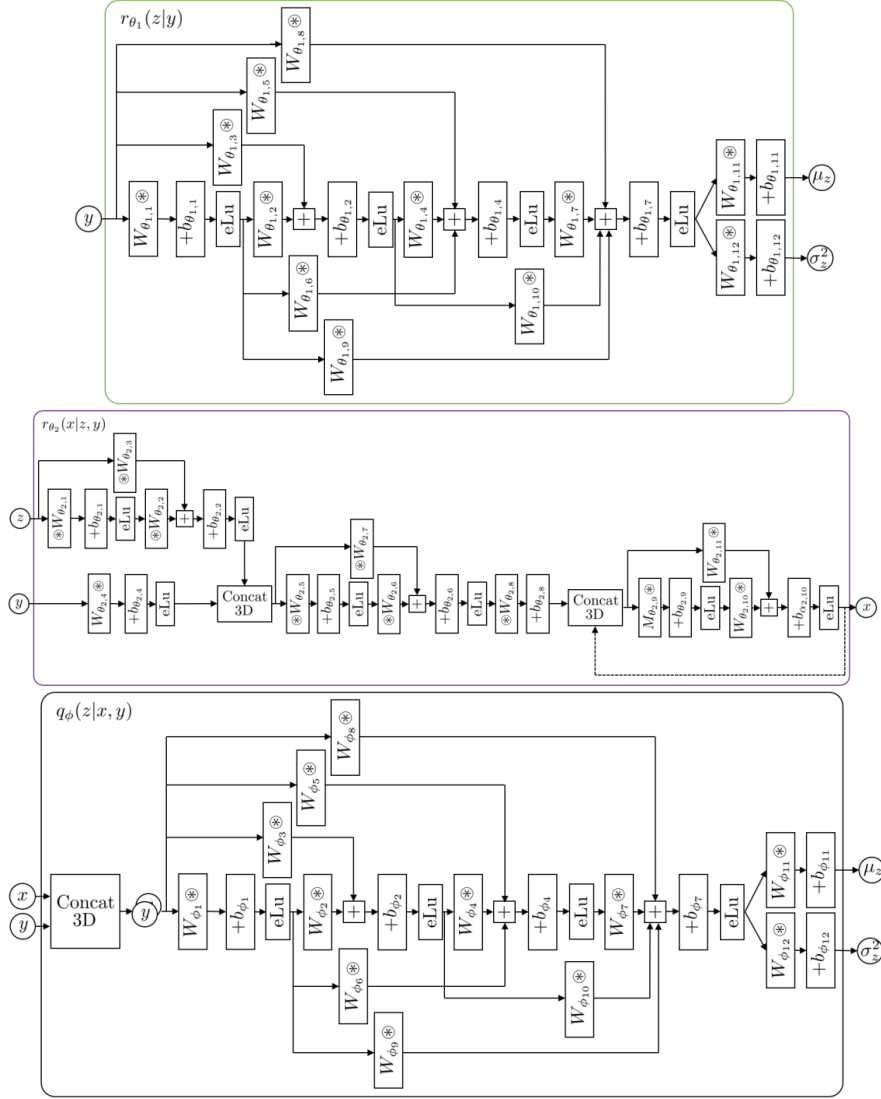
$r_{\theta_1}(z|y)$

$W_{\theta_{1,8}}\circledast$

$W_{\theta_{1,5}}\circledast$

$W_{\theta_{1,3}}\circledast$

$y$ $W_{\theta_{1,1}}\circledast$ $+b_{\theta_{1,1}}$ eLu $W_{\theta_{1,2}}\circledast$ $+$ $+b_{\theta_{1,2}}$ eLu $W_{\theta_{1,4}}\circledast$ $+$ $+b_{\theta_{1,4}}$ eLu $W_{\theta_{1,7}}\circledast$ $+$ $+b_{\theta_{1,7}}$ eLu $W_{\theta_{1,11}}\circledast$ $+b_{\theta_{1,11}}$ $\mu_z$ $W_{\theta_{1,12}}\circledast$ $+b_{\theta_{1,12}}$ $\sigma_z^2$

$W_{\theta_{1,6}}\circledast$

$W_{\theta_{1,10}}\circledast$

$W_{\theta_{1,9}}\circledast$

$r_{\theta_2}(x|z,y)$

$\circledast W_{\theta_{2,3}}$

$z$ $\circledast W_{\theta_{2,1}}$ $+b_{\theta_{2,1}}$ eLu $\circledast W_{\theta_{2,2}}$ $+$ $+b_{\theta_{2,2}}$ eLu

$\circledast W_{\theta_{2,7}}$

$\circledast W_{\theta_{2,11}}$

$y$ $W_{\theta_{2,4}}\circledast$ $+b_{\theta_{2,4}}$ eLu Concat 3D $\circledast W_{\theta_{2,5}}$ $+b_{\theta_{2,5}}$ eLu $\circledast W_{\theta_{2,6}}$ $+$ $+b_{\theta_{2,6}}$ eLu $\circledast W_{\theta_{2,8}}$ $+b_{\theta_{2,8}}$ Concat 3D $M_{\theta_{2,9}}\circledast$ $+b_{\theta_{2,9}}$ eLu $W_{\theta_{2,10}}\circledast$ $+$ $+b_{\alpha_{2,10}}$ eLu $x$

$q_\phi(z|x,y)$

$W_{\phi_8}\circledast$

$W_{\phi_5}\circledast$

$W_{\phi_3}\circledast$

$x$ $y$ Concat 3D $y$ $W_{\phi_1}\circledast$ $+b_{\phi_1}$ eLu $W_{\phi_2}\circledast$ $+$ $+b_{\phi_2}$ eLu $W_{\phi_4}\circledast$ $+$ $+b_{\phi_4}$ eLu $W_{\phi_7}\circledast$ $+$ $+b_{\phi_7}$ eLu $W_{\phi_{11}}\circledast$ $+b_{\phi_{11}}$ $\mu_z$ $W_{\phi_{12}}\circledast$ $+b_{\phi_{12}}$ $\sigma_z^2$

$W_{\phi_6}\circledast$

$W_{\phi_{10}}\circledast$

$W_{\phi_9}\circledast$